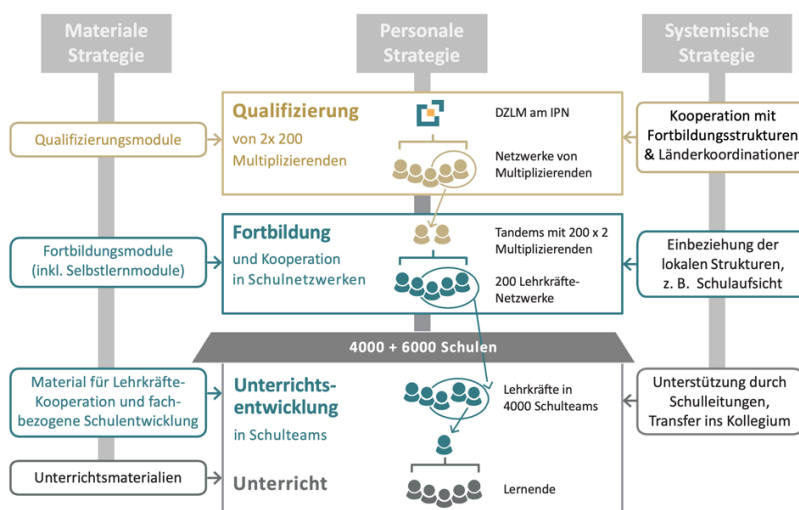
Materiale Strategie

Personale Strategie

Systemische Strategie

Qualifizierungsmodule

Qualifizierung
von 2x 200 Multiplizierenden

DZLM am IPN

Netzwerke von Multiplizierenden

Kooperation mit Fortbildungsstrukturen & Länderkoordinationen

Fortbildungsmodule (inkl. Selbstlernmodule)

Fortbildung
und Kooperation in Schulnetzwerken

Tandems mit 200 x 2 Multiplizierenden

200 Lehrkräfte-Netzwerke

Einbeziehung der lokalen Strukturen, z. B. Schulaufsicht

4000 + 6000 Schulen

Material für Lehrkräfte-Kooperation und fachbezogene Schulentwicklung

Unterrichtsentwicklung
in Schulteams

Lehrkräfte in 4000 Schulteams

Unterstützung durch Schulleitungen, Transfer ins Kollegium

Unterrichtsmaterialien

Unterricht

Lernende